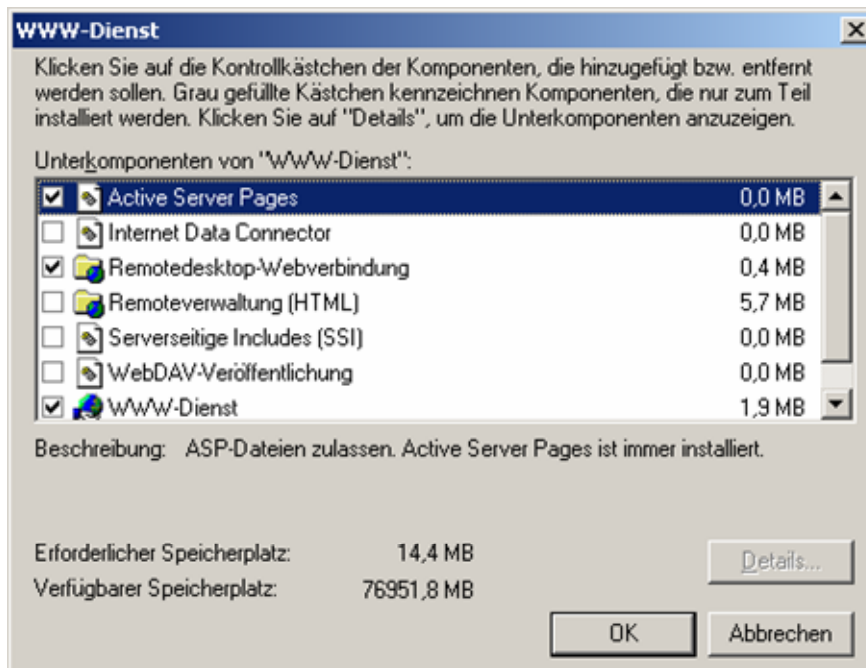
WWW-Dienst

Klicken Sie auf die Kontrollkästchen der Komponenten, die hinzugefügt bzw. entfernt werden sollen. Grau gefüllte Kästchen kennzeichnen Komponenten, die nur zum Teil installiert werden. Klicken Sie auf "Details", um die Unterkomponenten anzuzeigen.

Unterkomponenten von "WWW-Dienst":

| | | |
|---|---|---|
| ☑ | Active Server Pages | 0,0 MB |
| ☐ | Internet Data Connector | 0,0 MB |
| ☑ | Remotedesktop-Webverbindung | 0,4 MB |
| ☐ | Remoteverwaltung (HTML) | 5,7 MB |
| ☐ | Serverseitige Includes (SSI) | 0,0 MB |
| ☐ | WebDAV-Veröffentlichung | 0,0 MB |
| ☑ | WWW-Dienst | 1,9 MB |

Beschreibung: ASP-Dateien zulassen. Active Server Pages ist immer installiert.

Erforderlicher Speicherplatz: 14,4 MB
Verfügbarer Speicherplatz: 76951,8 MB

Details...

OK

Abbrechen